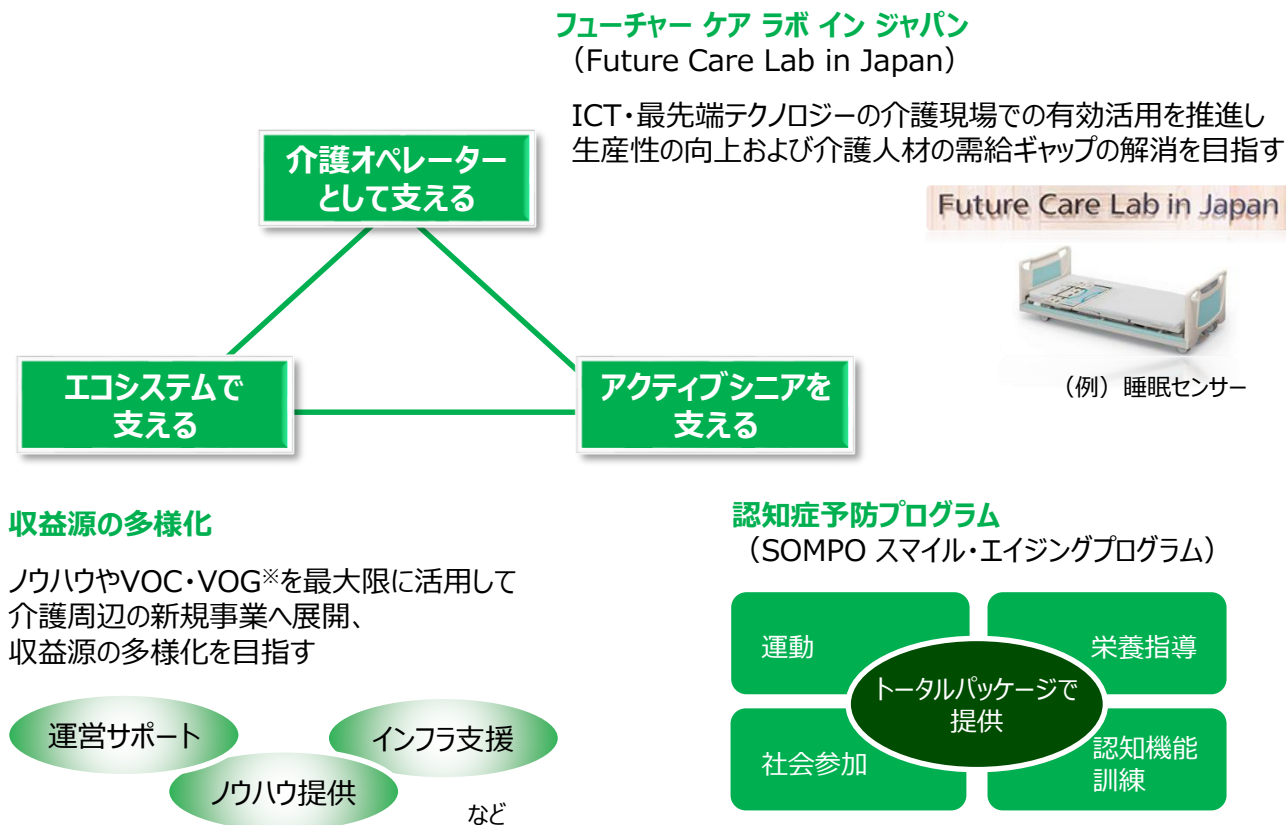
フューチャー ケア ラボ イン ジャパン
（Future Care Lab in Japan）

ICT・最先端テクノロジーの介護現場での有効活用を推進し
生産性の向上および介護人材の需給ギャップの解消を目指す

Future Care Lab in Japan

（例）睡眠センサー

介護オペレーターとして支える

エコシステムで支える

アクティブシニアを支える

収益源の多様化

ノウハウやVOC・VOG※を最大限に活用して
介護周辺の新規事業へ展開、
収益源の多様化を目指す

運営サポート

インフラ支援

ノウハウ提供

など

認知症予防プログラム
（SOMPO スマイル・エイジングプログラム）

運動

栄養指導

トータルパッケージで
提供

社会参加

認知機能
訓練